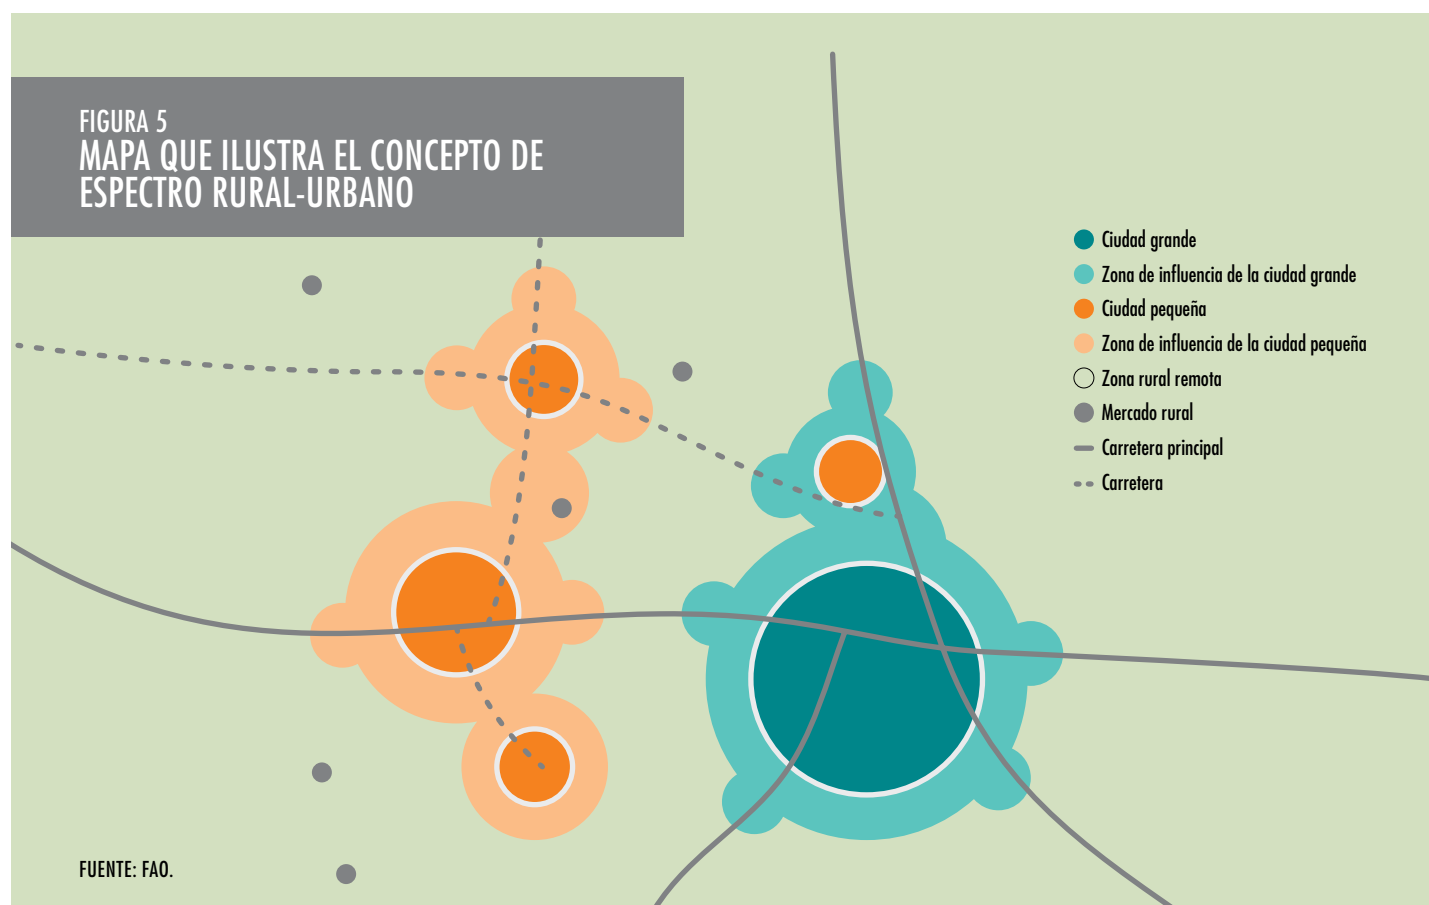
FIGURA 5
MAPA QUE ILUSTRA EL CONCEPTO DE ESPECTRO RURAL-URBANO

Ciudad grande
Zona de influencia de la ciudad grande
Ciudad pequeña
Zona de influencia de la ciudad pequeña
Zona rural remota
Mercado rural
Carretera principal
Carretera

FUENTE: FAO.